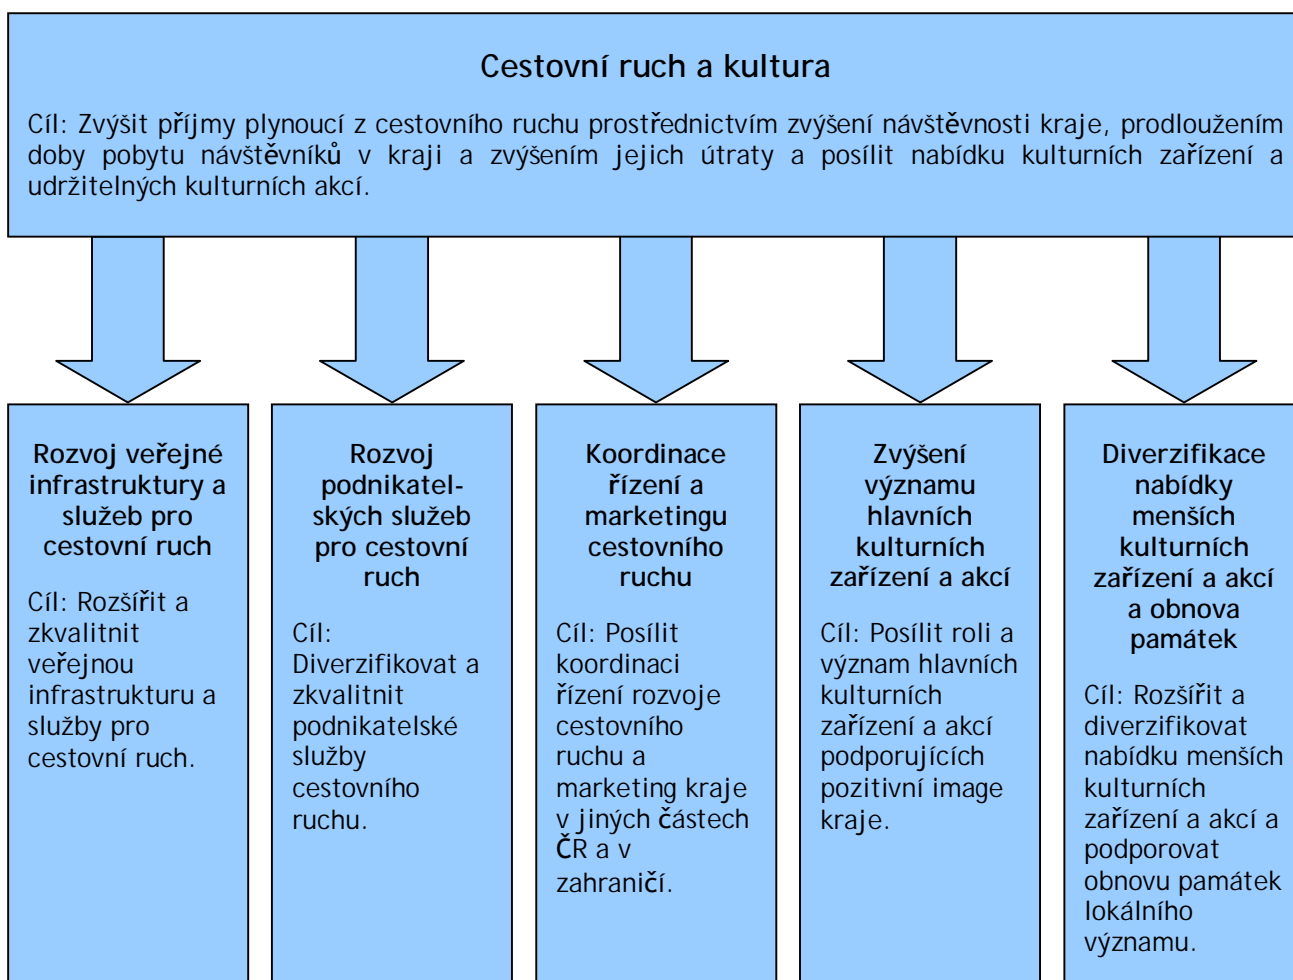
Cestovní ruch a kultura

Cíl: Zvýšit příjmy plynoucí z cestovního ruchu prostřednictvím zvýšení návštěvnosti kraje, prodloužením doby pobytu návštěvníků v kraji a zvýšením jejich útraty a posílit nabídku kulturních zařízení a udržitelných kulturních akcí.

Rozvoj veřejné infrastruktury a služeb pro cestovní ruch

Cíl: Rozšířit a zkvalitnit veřejnou infrastrukturu a služby pro cestovní ruch.

Rozvoj podnikatelských služeb pro cestovní ruch

Cíl: Diverzifikovat a zkvalitnit podnikatelské služby cestovního ruchu.

Koordinace řízení a marketingu cestovního ruchu

Cíl: Posílit koordinaci řízení rozvoje cestovního ruchu a marketing kraje v jiných částech ČR a v zahraničí.

Zvýšení významu hlavních kulturních zařízení a akcí

Cíl: Posílit roli a význam hlavních kulturních zařízení a akcí podporujících pozitivní image kraje.

Diverzifikace nabídky menších kulturních zařízení a akcí a obnova památek

Cíl: Rozšířit a diverzifikovat nabídku menších kulturních zařízení a akcí a podporovat obnovu památek lokálního významu.